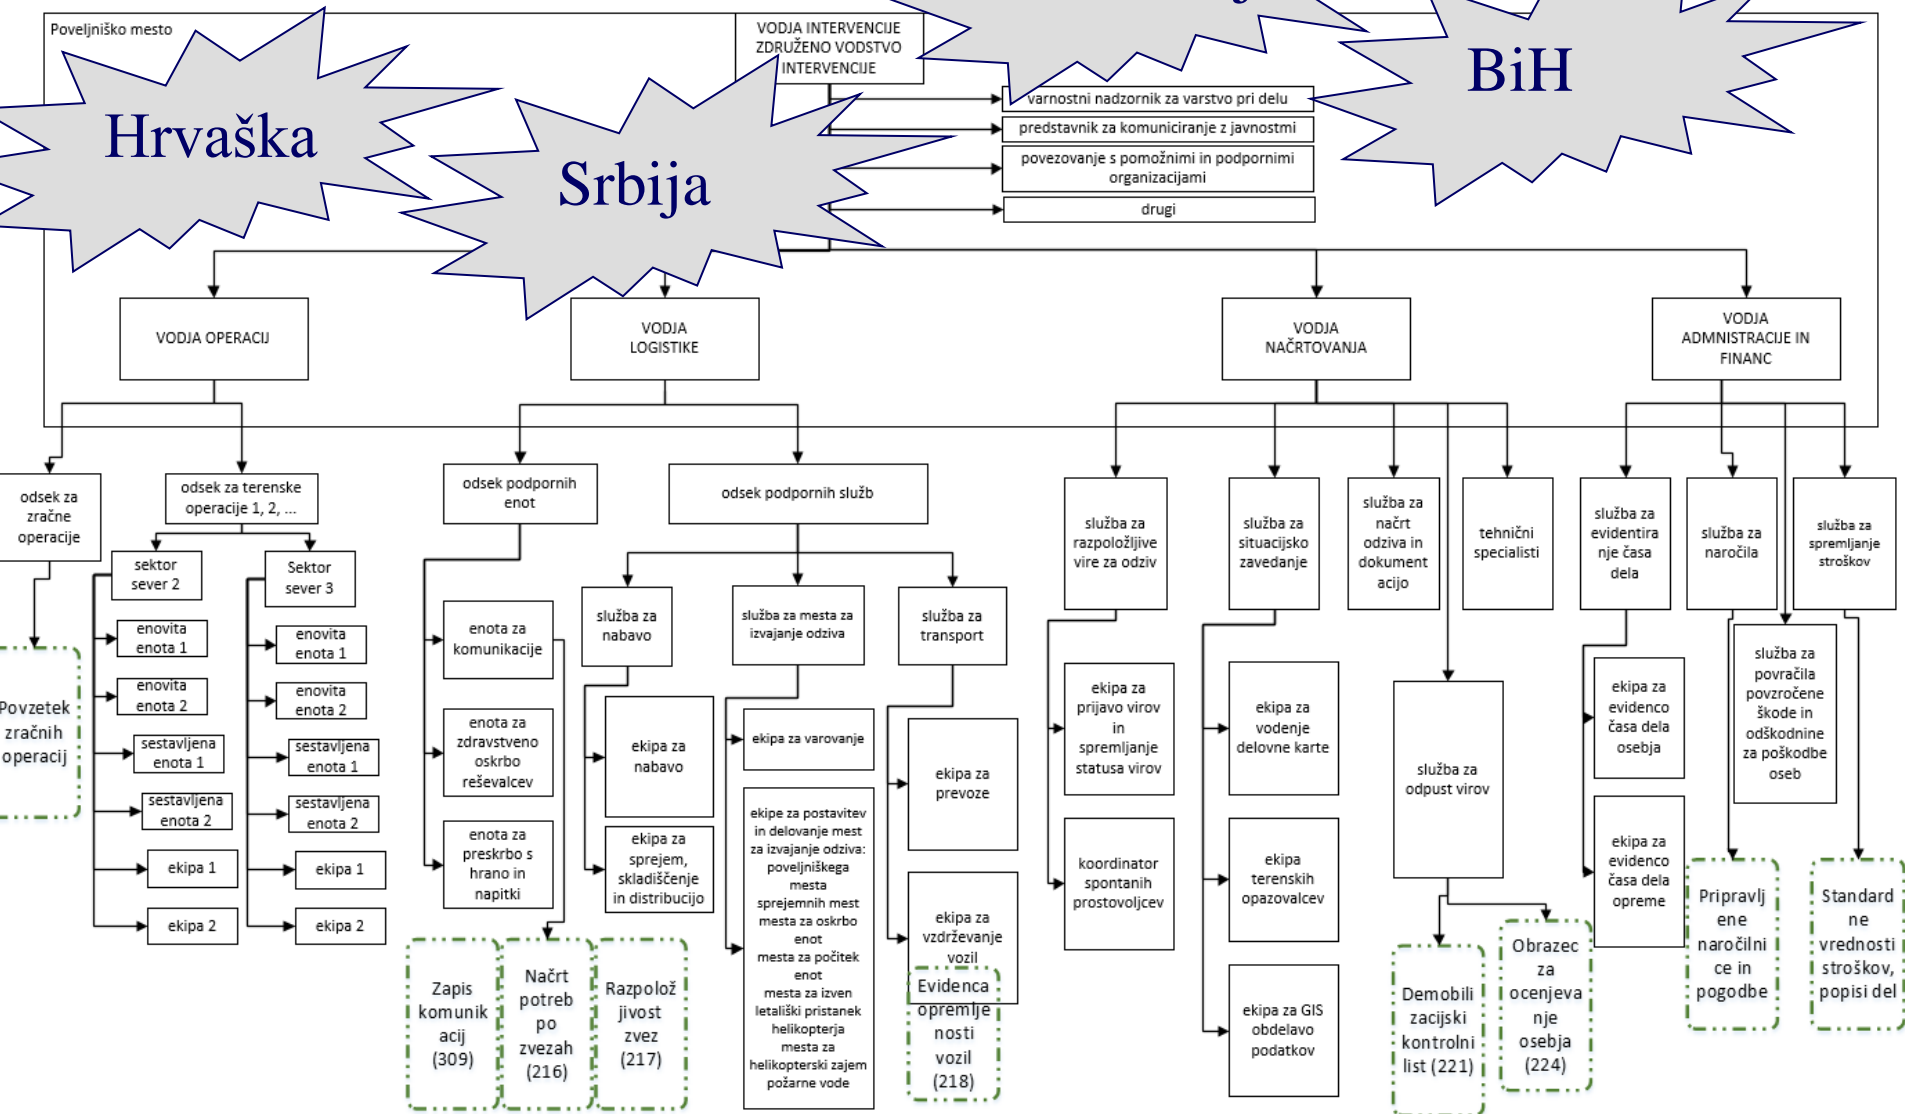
Poveljniško mesto

VODJA INTERVENCIJE ZDRUŽENO VODSTVO INTERVENCIJE

Hrvaška

Srbija

BiH

varnostni nadzornik za varstvo pri delu

predstavnik za komuniciranje z javnostmi

povezovanje s pomožnimi in podpornimi organizacijami

drugi

VODJA OPERACIJ

VODJA LOGISTIKE

VODJA NAČRTOVANJA

VODJA ADMINISTRACIJE IN FINANC

odsek za zračne operacije

Povzetek zračnih operacij

odsek za terenske operacije 1, 2, ...

sektor sever 2

enovita enota 1

enovita enota 2

sestavljena enota 1

sestavljena enota 2

ekipa 1

ekipa 2

Sektor sever 3

enovita enota 1

enovita enota 2

sestavljena enota 1

sestavljena enota 2

ekipa 1

ekipa 2

odsek podpornih enot

enota za komunikacije

enota za zdravstveno oskrbo reševalcev

enota za preskrbo s hrano in napitki

Zapis komunikacij (309)

Načrt potreb po zvezah (216)

Razpoložljivost zvez (217)

odsek podpornih služb

služba za nabavo

ekipa za nabavo

ekipa za sprejem, skladiščenje in distribucijo

služba za mesta za izvajanje odziva

ekipa za varovanje

ekipe za postavitev in delovanje mest za izvajanje odziva: poveljniškega mesta sprejemnih mest mesta za oskrbo enot mesta za počitek enot mesta za izven letališki pristanek helikopterja mesta za helikopterski zajem požarne vode

služba za transport

ekipa za prevoze

ekipa za vzdrževanje vozil

Evidenca opremljenosti vozil (218)

služba za razpoložljive vire za odziv

ekipa za prijavo virov in spremljanje statusa virov

koordinator spontanih prostovoljcev

služba za situacijsko zavedanje

ekipa za vodenje delovne karte

ekipa terenskih opazovalcev

ekipa za GIS obdelavo podatkov

služba za načrt odziva in dokumentacijo

tehnični specialisti

služba za odpust virov

Demobilizacijski kontrolni list (221)

Obrazec za ocenjevanje osebja (224)

služba za evidentiranje časa dela

ekipa za evidenco časa dela osebja

ekipa za evidenco časa dela opreme

služba za naročila

Pripravljene naročilnice in pogodbe

služba za povračila povzročene škode in odškodnine za poškodbe oseb

služba za spremljanje stroškov

Standardne vrednosti stroškov, popisi del